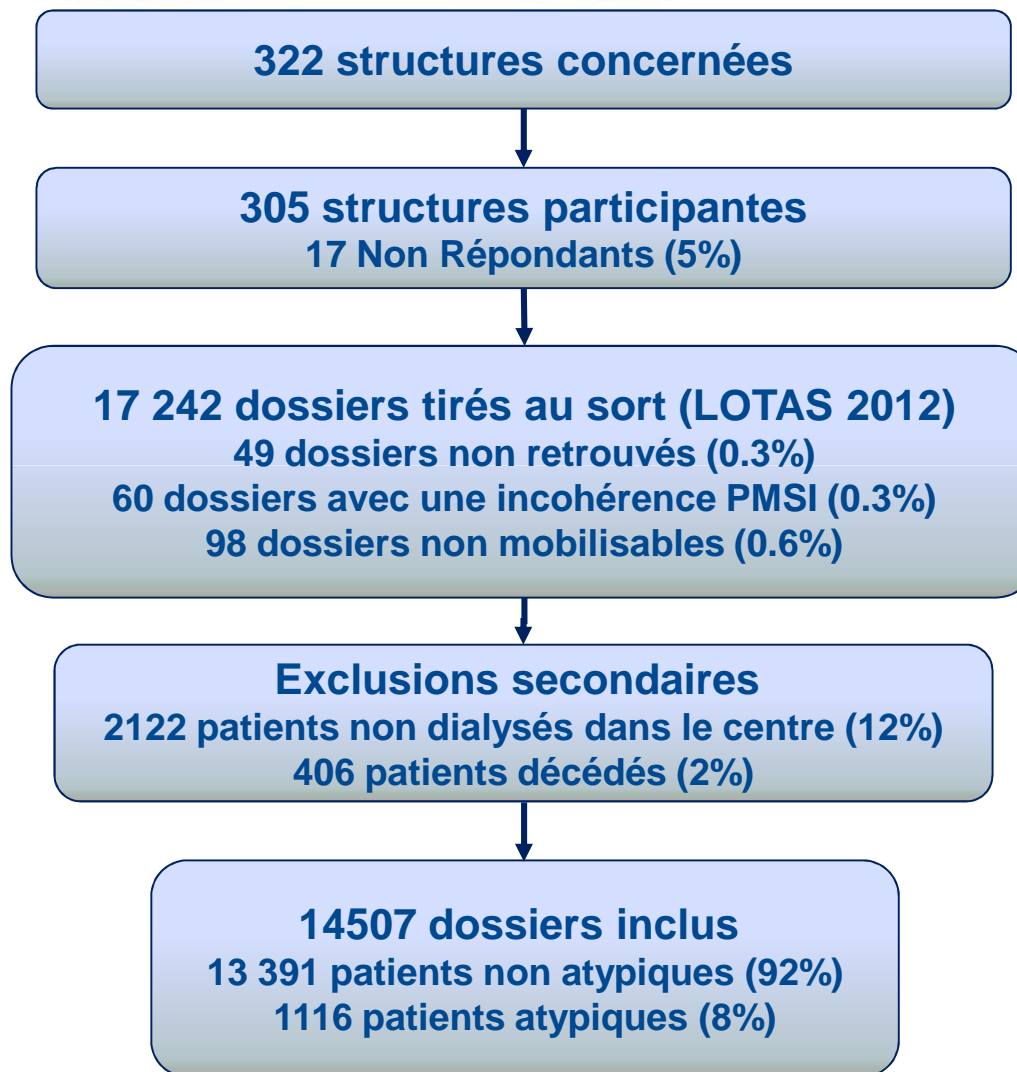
322 structures concernées

305 structures participantes
17 Non Répondants (5%)

17 242 dossiers tirés au sort (LOTAS 2012)
49 dossiers non retrouvés (0.3%)
60 dossiers avec une incohérence PMSI (0.3%)
98 dossiers non mobilisables (0.6%)

Exclusions secondaires
2122 patients non dialysés dans le centre (12%)
406 patients décédés (2%)

14507 dossiers inclus
13 391 patients non atypiques (92%)
1116 patients atypiques (8%)